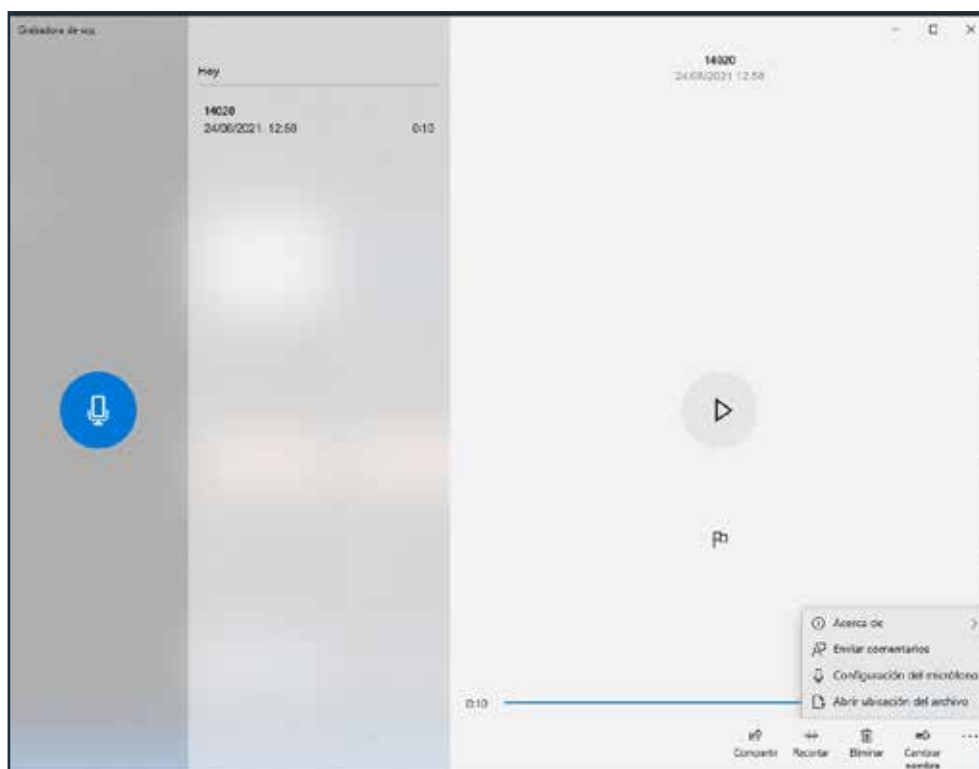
Grabadora de voz

Hoy

14020
24/06/2021 12:58 0:10

14020
24/06/2021 12:58

Acerca de
Enviar comentarios
Configuración del micrófono
Abrir ubicación del archivo

0:10

Compartir
Recortar
Eliminar
Cambiar nombre
...